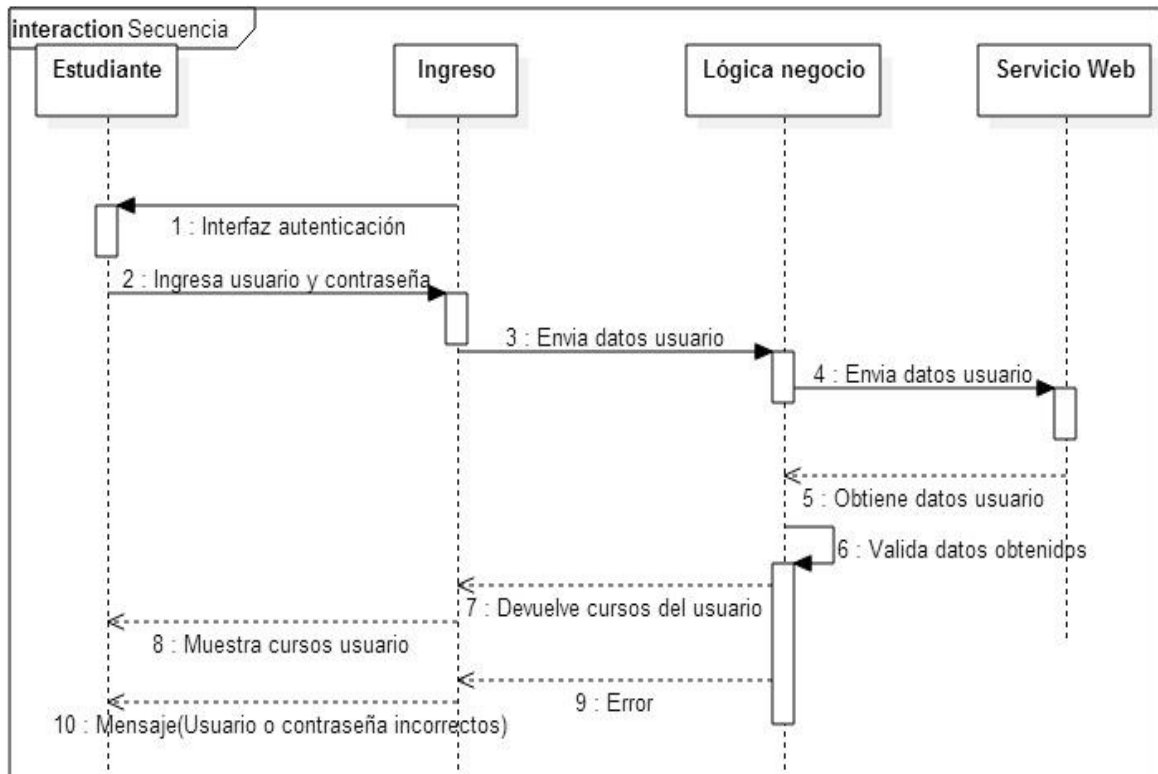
interaction Secuencia

Estudiante

Ingreso

Lógica negocio

Servicio Web

1 : Interfaz autenticación

2 : Ingresa usuario y contraseña

3 : Envia datos usuario

4 : Envia datos usuario

5 : Obtiene datos usuario

6 : Valida datos obtenidps

7 : Devuelve cursos del usuario

8 : Muestra cursos usuario

9 : Error

10 : Mensaje(Usuario o contraseña incorrectos)